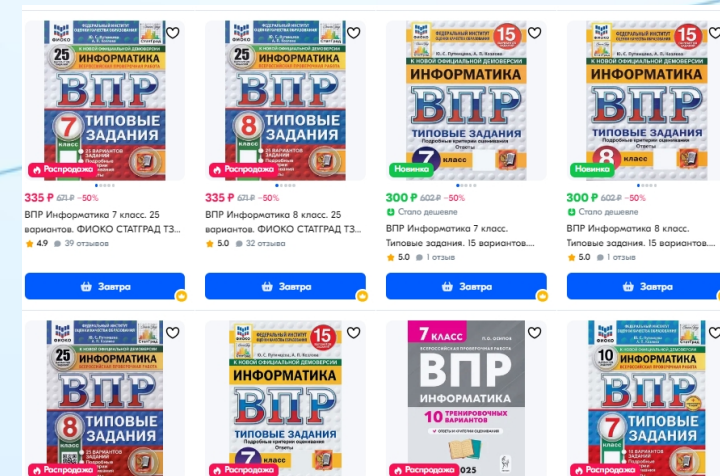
25 ВАРИАНТОВ
ФИОКО
ИНФОРМАТИКА
ВПР
7 КЛАСС
ТИПОВЫЕ ЗАДАНИЯ
Распродажа
335 ₽ 671 ₽ −50%
ВПР Информатика 7 класс. 25 вариантов. ФИОКО СТАТГРАД ТЗ...
4.9 39 отзывов
Завтра

25 ВАРИАНТОВ
ФИОКО
ИНФОРМАТИКА
ВПР
8 КЛАСС
ТИПОВЫЕ ЗАДАНИЯ
Распродажа
335 ₽ 671 ₽ −50%
ВПР Информатика 8 класс. 25 вариантов. ФИОКО СТАТГРАД ТЗ...
5.0 32 отзыва
Завтра

15 ВАРИАНТОВ
Ю. С. Путимцева, А. П. Козлова
К НОВОЙ ОФИЦИАЛЬНОЙ ДЕМОВЕРСИИ
ИНФОРМАТИКА
ВПР
ТИПОВЫЕ ЗАДАНИЯ
Подробные критерии оценивания
Ответы
7 класс
Новинка
300 ₽ 602 ₽ −50%
Стало дешевле
ВПР Информатика 7 класс. Типовые задания. 15 вариантов....
5.0 1 отзыв
Завтра

15 ВАРИАНТОВ
Ю. С. Путимцева, А. П. Козлова
К НОВОЙ ОФИЦИАЛЬНОЙ ДЕМОВЕРСИИ
ИНФОРМАТИКА
ВПР
ТИПОВЫЕ ЗАДАНИЯ
Подробные критерии оценивания
Ответы
8 класс
Новинка
300 ₽ 602 ₽ −50%
Стало дешевле
ВПР Информатика 8 класс. Типовые задания. 15 вариантов....
5.0 1 отзыв
Завтра

25
ИНФОРМАТИКА
ВПР
8
ТИПОВЫЕ ЗАДАНИЯ
Распродажа

15
К НОВОЙ ОФИЦИАЛЬНОЙ ДЕМОВЕРСИИ
ИНФОРМАТИКА
ВПР
ТИПОВЫЕ ЗАДАНИЯ
Подробные критерии оценивания
Ответы
7
Распродажа

7 КЛАСС
ВПР
ИНФОРМАТИКА
10 ТРЕНИРОВОЧНЫХ ВАРИАНТОВ
2025
Распродажа

10
ИНФОРМАТИКА
ВПР
7
ТИПОВЫЕ ЗАДАНИЯ
Распродажа